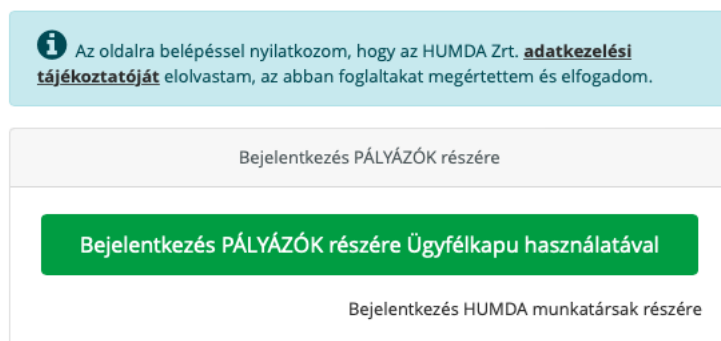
Az oldalra belépéssel nyilatkozom, hogy az HUMDA Zrt. adatkezelési tájékoztatóját elolvastam, az abban foglaltakat megértettem és elfogadom.

Bejelentkezés PÁLYÁZÓK részére

Bejelentkezés PÁLYÁZÓK részére Ügyfélkapu használatával

Bejelentkezés HUMDA munkatársak részére